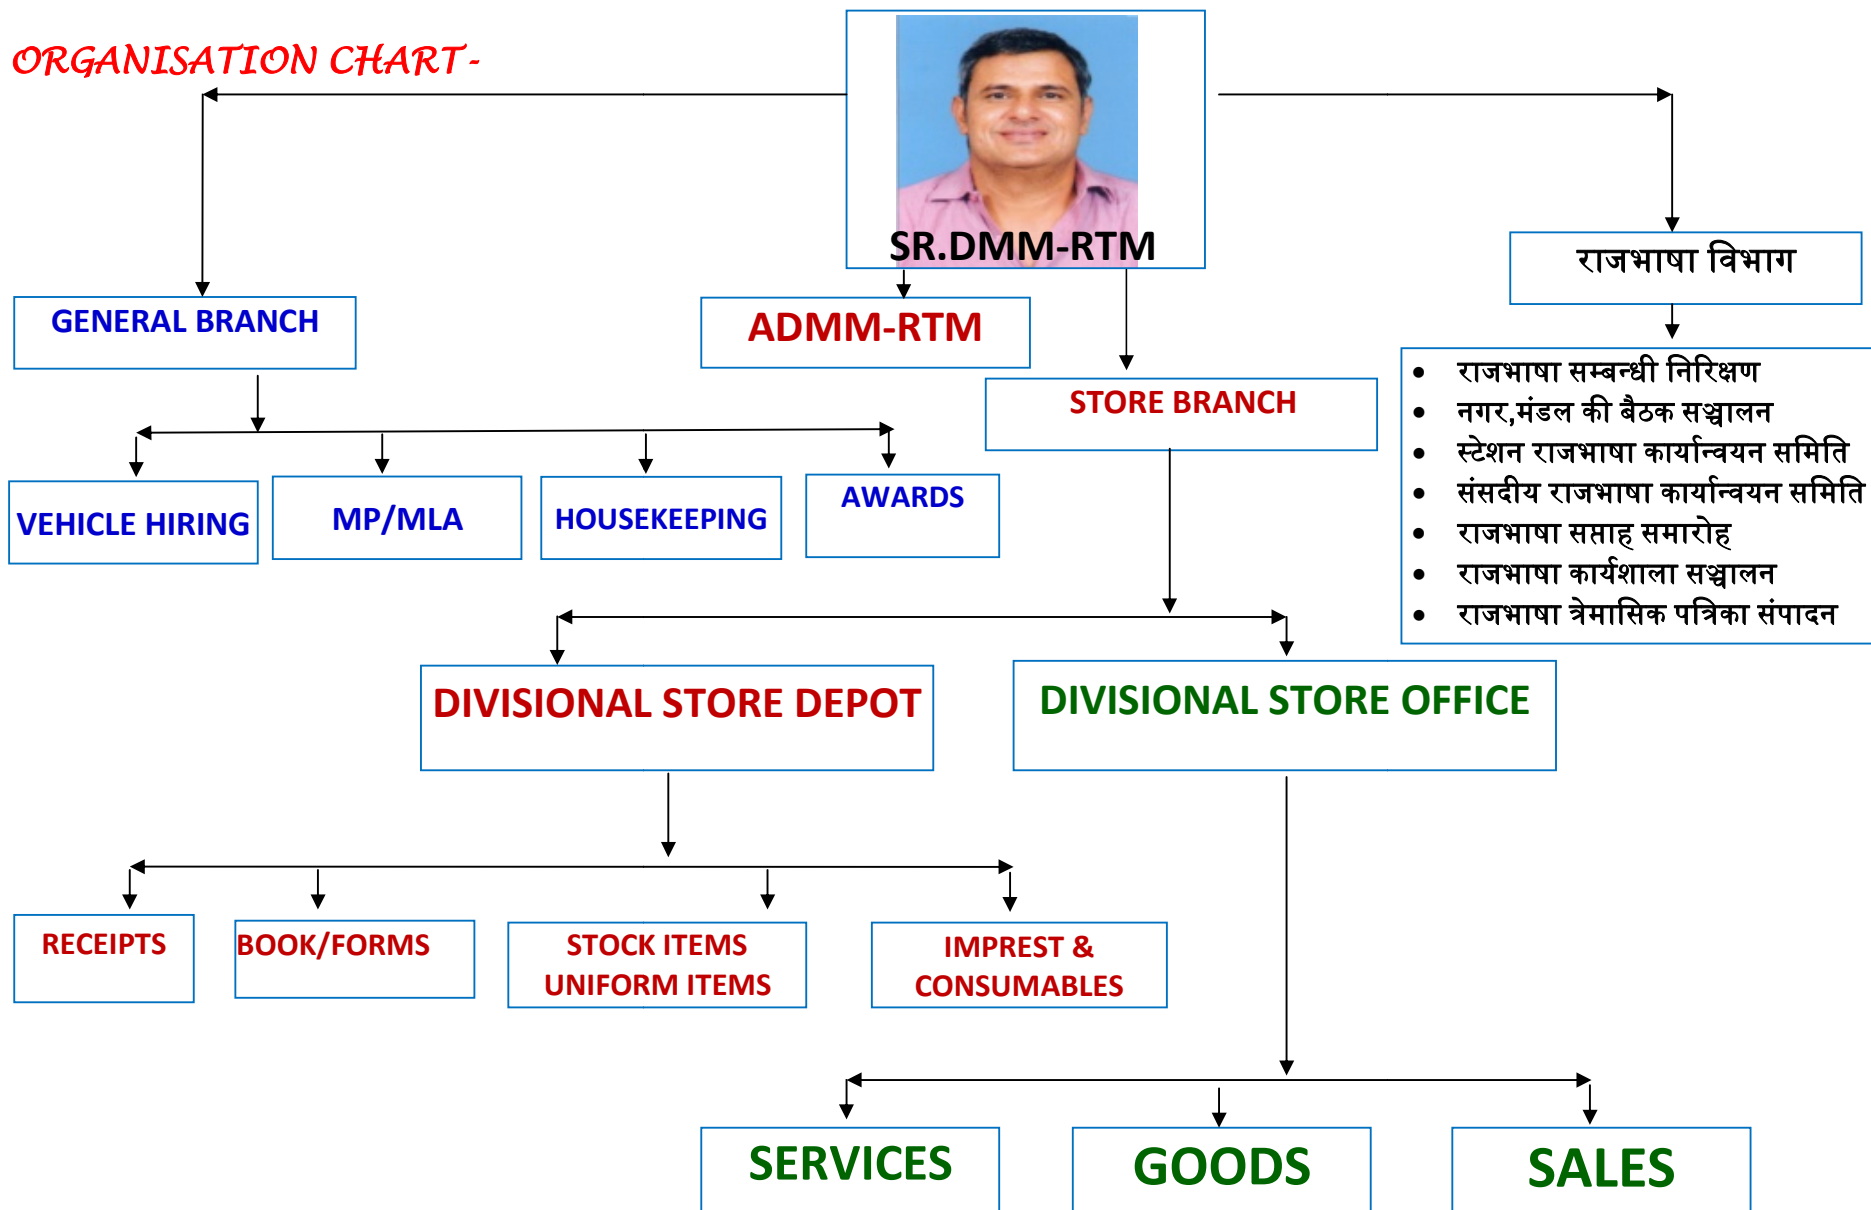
ORGANISATION CHART-

SR.DMM-RTM

GENERAL BRANCH

ADMM-RTM

STORE BRANCH

राजभाषा विभाग

- राजभाषा सम्बन्धी निरिक्षण
- नगर,मंडल की बैठक सञ्चालन
- स्टेशन राजभाषा कार्यान्वयन समिति
- संसदीय राजभाषा कार्यान्वयन समिति
- राजभाषा सप्ताह समारोह
- राजभाषा कार्यशाला सञ्चालन
- राजभाषा त्रैमासिक पत्रिका संपादन

VEHICLE HIRING

MP/MLA

HOUSEKEEPING

AWARDS

DIVISIONAL STORE DEPOT

DIVISIONAL STORE OFFICE

RECEIPTS

BOOK/FORMS

STOCK ITEMS UNIFORM ITEMS

IMPREST & CONSUMABLES

SERVICES

GOODS

SALES